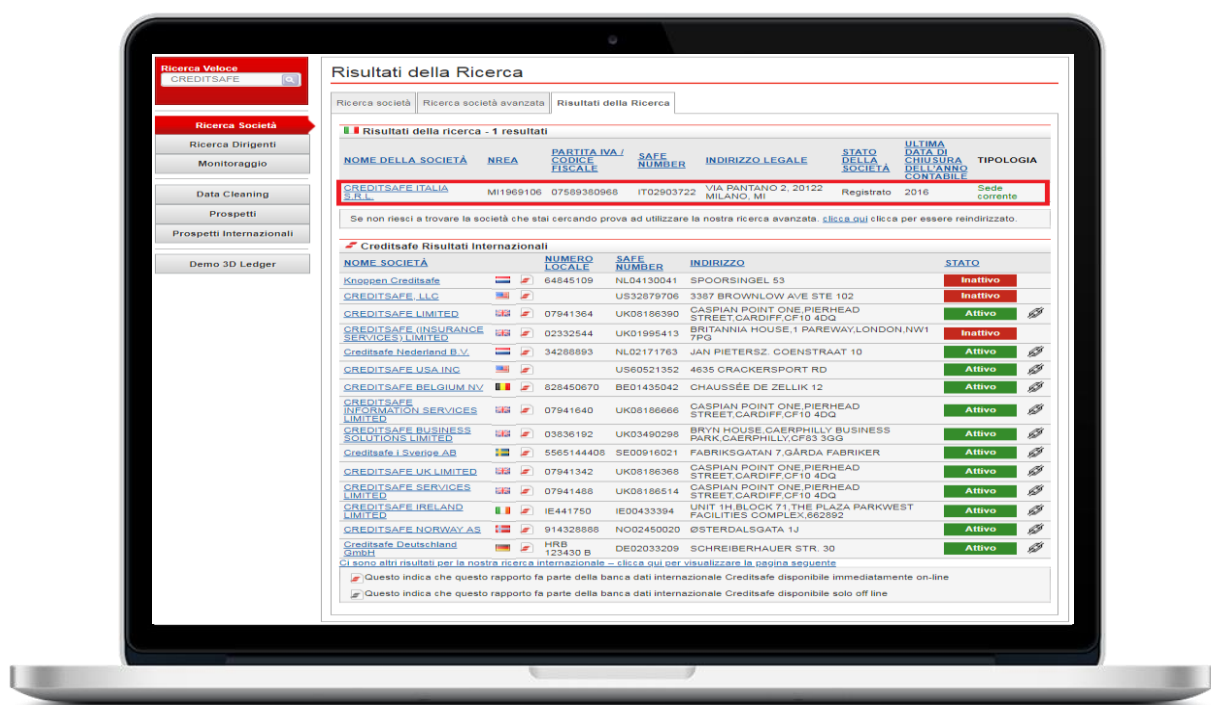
Ricerca Veloce
CREDITSAFE

Ricerca Società
Ricerca Dirigenti
Monitoraggio

Data Cleaning
Prospetti
Prospetti Internazionali

Demo 3D Ledger

Risultati della Ricerca

Ricerca società | Ricerca società avanzata | Risultati della Ricerca

Risultati della ricerca - 1 resultati

| NOME DELLA SOCIETÀ | NREA | PARTITA IVA / CODICE FISCALE | SAFE NUMBER | INDIRIZZO LEGALE | STATO DELLA SOCIETÀ | ULTIMA DATA DI CHIUSURA DELL'ANNO CONTABILE | TIPOLOGIA |
|---|---|---|---|---|---|---|---|
| CREDITSAFE ITALIA S.R.L. | MI1969106 | 07589380968 | IT02903722 | VIA PANTANO 2, 20122 MILANO, MI | Registrato | 2016 | Sede corrente |

Se non riesci a trovare la società che stai cercando prova ad utilizzare la nostra ricerca avanzata. clicca qui clicca per essere reindirizzato.

Creditsafe Risultati Internazionali

| NOME SOCIETÀ | | NUMERO LOCALE | SAFE NUMBER | INDIRIZZO | STATO |
|---|---|---|---|---|---|
| Knoppen Creditsafe | | 64845109 | NL04130041 | SPOORSINGEL 53 | Inattivo |
| CREDITSAFE, LLC | | | US32879706 | 3387 BROWNLOW AVE STE 102 | Inattivo |
| CREDITSAFE LIMITED | | 07941364 | UK08186390 | CASPIAN POINT ONE,PIERHEAD STREET,CARDIFF,CF10 4DQ | Attivo |
| CREDITSAFE (INSURANCE SERVICES) LIMITED | | 02332544 | UK01995413 | BRITANNIA HOUSE,1 PAREWAY,LONDON,NW1 7PG | Inattivo |
| Creditsafe Nederland B.V. | | 34288893 | NL02171763 | JAN PIETERSZ. COENSTRAAT 10 | Attivo |
| CREDITSAFE USA INC | | | US60521352 | 4635 CRACKERSPORT RD | Attivo |
| CREDITSAFE BELGIUM NV | | 826450670 | BE01435042 | CHAUSSÉE DE ZELLIK 12 | Attivo |
| CREDITSAFE INFORMATION SERVICES LIMITED | | 07941640 | UK08186666 | CASPIAN POINT ONE,PIERHEAD STREET,CARDIFF,CF10 4DQ | Attivo |
| CREDITSAFE BUSINESS SOLUTIONS LIMITED | | 03836192 | UK03490298 | BRYN HOUSE,CAERPHILLY BUSINESS PARK,CAERPHILLY,CF83 3GG | Attivo |
| Creditsafe i Sverige AB | | 5565144408 | SE00916021 | FABRIKSGATAN 7,GÅRDA FABRIKER | Attivo |
| CREDITSAFE UK LIMITED | | 07941342 | UK08186368 | CASPIAN POINT ONE,PIERHEAD STREET,CARDIFF,CF10 4DQ | Attivo |
| CREDITSAFE SERVICES LIMITED | | 07941488 | UK08186514 | CASPIAN POINT ONE,PIERHEAD STREET,CARDIFF,CF10 4DQ | Attivo |
| CREDITSAFE IRELAND LIMITED | | IE441750 | IE00433394 | UNIT 1H,BLOCK 71,THE PLAZA PARKWEST FACILITIES COMPLEX,662892 | Attivo |
| CREDITSAFE NORWAY AS | | 914328888 | NO02450020 | ØSTERDALSGATA 1J | Attivo |
| Creditsafe Deutschland GmbH | | HRB 123430 B | DE02033209 | SCHREIBERHAUER STR. 30 | Attivo |

Ci sono altri risultati per la nostra ricerca internazionale – clicca qui per visualizzare la pagina seguente

Questo indica che questo rapporto fa parte della banca dati internazionale Creditsafe disponibile immediatamente on-line
Questo indica che questo rapporto fa parte della banca dati internazionale Creditsafe disponibile solo off line